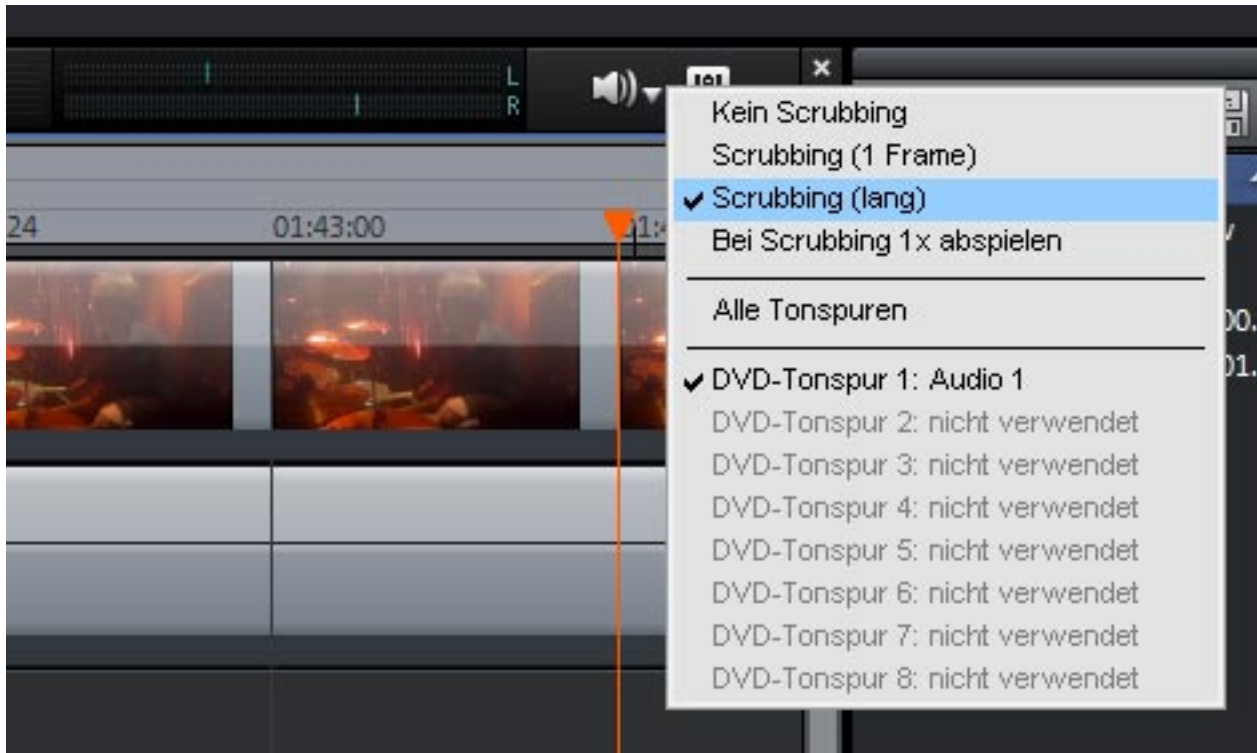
L
R

×

24
01:43:00

Kein Scrubbing
Scrubbing (1 Frame)
✔ Scrubbing (lang)
Bei Scrubbing 1x abspielen

Alle Tonspuren

✔ DVD-Tonspur 1: Audio 1
DVD-Tonspur 2: nicht verwendet
DVD-Tonspur 3: nicht verwendet
DVD-Tonspur 4: nicht verwendet
DVD-Tonspur 5: nicht verwendet
DVD-Tonspur 6: nicht verwendet
DVD-Tonspur 7: nicht verwendet
DVD-Tonspur 8: nicht verwendet